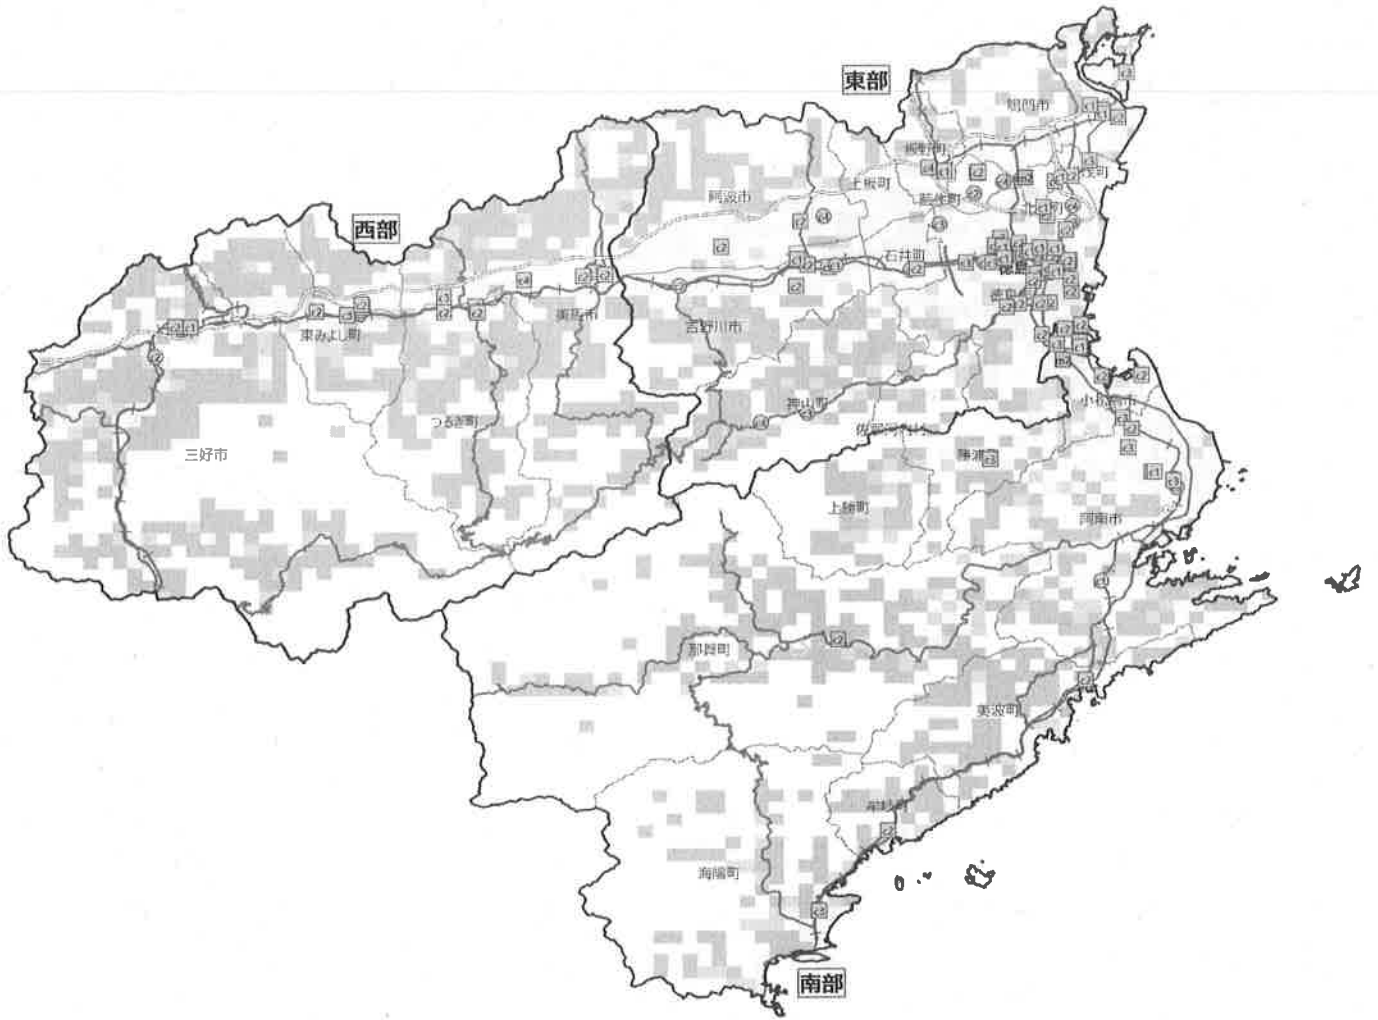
東部

鳴門市

板野町

上板町

藍住町

阿波市

北島町

松茂町

西部

石井町

徳島市

美馬市

東みよし町

吉野川市

小松島市

神山町

つるぎ町

佐那河内村

三好市

勝浦町

上勝町

阿南市

那賀町

美波町

牟岐町

海陽町

南部